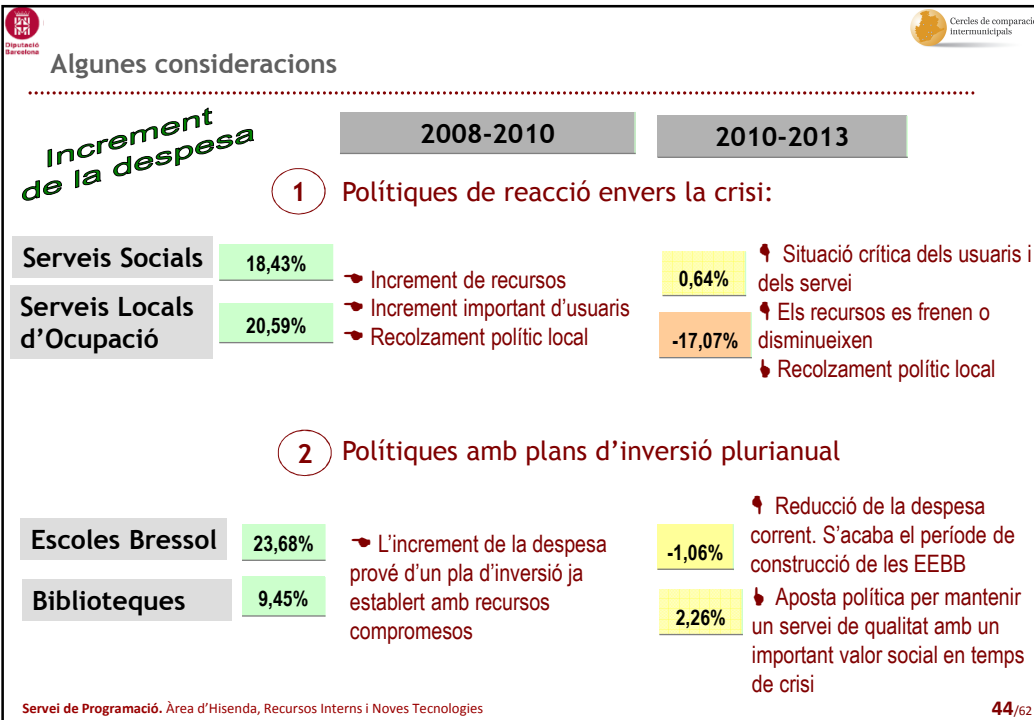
Diputació Barcelona

Cercles de comparació intermunicipals

Algunes consideracions

Increment de la despesa

2008-2010

2010-2013

1 Polítiques de reacció envers la crisi:

Serveis Socials

18,43%

Serveis Locals d'Ocupació

20,59%

Increment de recursos
Increment important d'usuaris
Recolzament polític local

0,64%

-17,07%

Situació crítica dels usuaris i dels servei
Els recursos es frenen o disminueixen
Recolzament polític local

2 Polítiques amb plans d'inversió plurianual

Escoles Bressol

23,68%

Biblioteques

9,45%

L'increment de la despesa prové d'un pla d'inversió ja establert amb recursos compromesos

-1,06%

2,26%

Reducció de la despesa corrent. S'acaba el període de construcció de les EEBB
Aposta política per mantenir un servei de qualitat amb un important valor social en temps de crisi

Servei de Programació. Àrea d'Hisenda, Recursos Interns i Noves Tecnologies

44/62